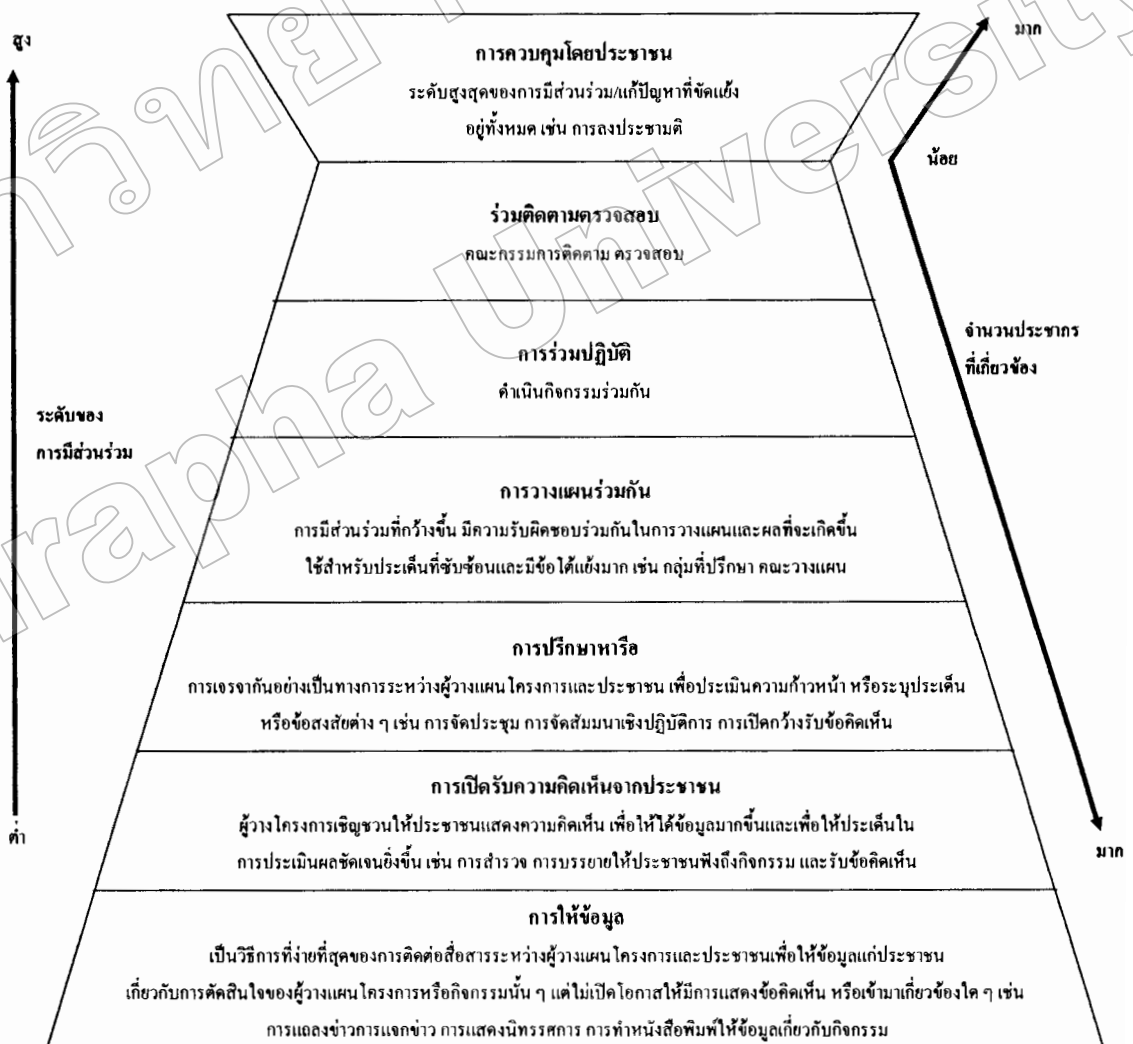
สูง

ระดับของ
การมีส่วนร่วม

ต่ำ

การควบคุมโดยประชาชน
ระดับสูงสุดของการมีส่วนร่วม/แก้ปัญหาที่ขัดแย้ง อยู่ทั้งหมด เช่น การลงประชามติ

ร่วมติดตามตรวจสอบ
คณะกรรมการติดตาม ตรวจสอบ

การร่วมปฏิบัติ
ดำเนินกิจกรรมร่วมกัน

การวางแผนร่วมกัน
การมีส่วนร่วมที่กว้างขึ้น มีความรับผิดชอบร่วมกันในการวางแผนและผลที่จะเกิดขึ้น ใช้สำหรับประเด็นที่ซับซ้อนและมีข้อโต้แย้งมาก เช่น กลุ่มที่ปรึกษา คณะวางแผน

การปรึกษาหารือ
การเจรจากันอย่างเป็นทางการระหว่างผู้วางแผนโครงการและประชาชน เพื่อประเมินความก้าวหน้า หรือระบุประเด็น หรือข้อสงสัยต่าง ๆ เช่น การจัดประชุม การจัดสัมมนาเชิงปฏิบัติการ การเปิดกว้างรับข้อคิดเห็น

การเปิดรับความคิดเห็นจากประชาชน
ผู้วางโครงการเชิญชวนให้ประชาชนแสดงความคิดเห็น เพื่อให้ได้ข้อมูลมากขึ้นและเพื่อให้ประเด็นใน การประเมินผลชัดเจนยิ่งขึ้น เช่น การสำรวจ การบรรยายให้ประชาชนฟังถึงกิจกรรม และรับข้อคิดเห็น

การให้ข้อมูล
เป็นวิธีการที่ง่ายที่สุดของการติดต่อสื่อสารระหว่างผู้วางแผนโครงการและประชาชนเพื่อให้ข้อมูลแก่ประชาชน เกี่ยวกับการตัดสินใจของผู้วางแผนโครงการหรือกิจกรรมนั้น ๆ แต่ไม่เปิดโอกาสให้มีการแสดงข้อคิดเห็น หรือเข้ามาเกี่ยวข้องใด ๆ เช่น การแถลงข่าวการแจกข่าว การแสดงนิทรรศการ การทำหนังสือพิมพ์ให้ข้อมูลเกี่ยวกับกิจกรรม

มาก
น้อย
จำนวนประชากร
ที่เกี่ยวข้อง
มาก